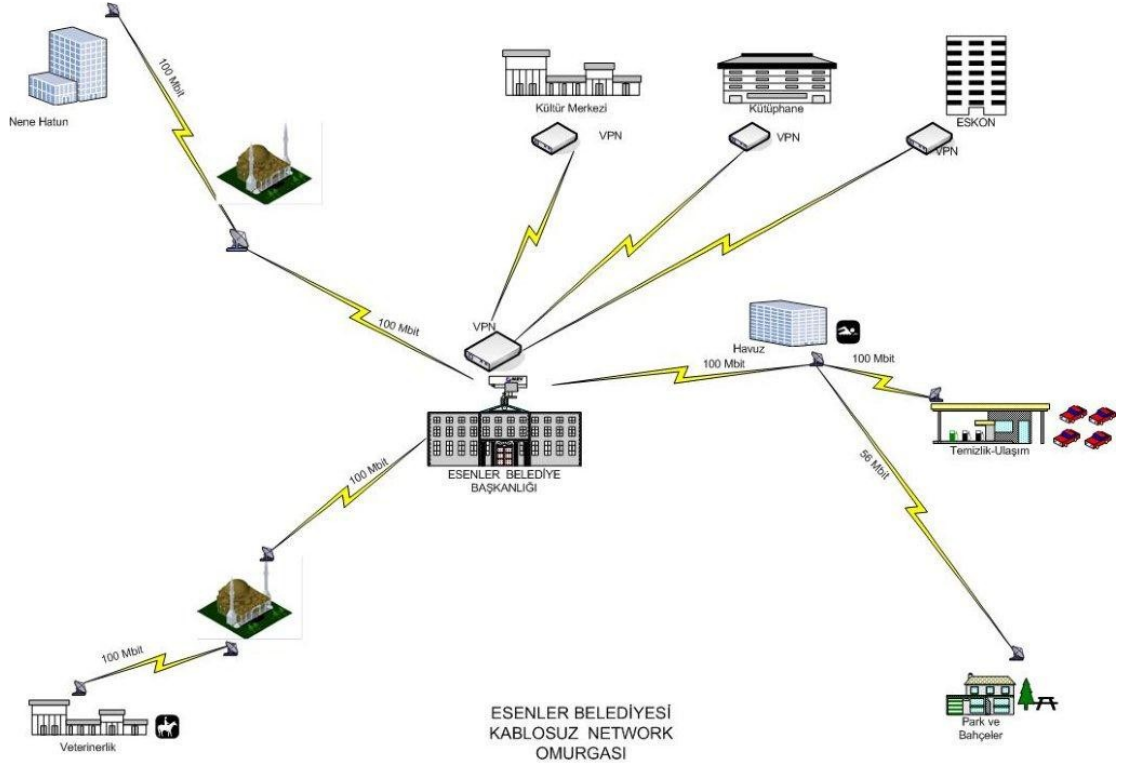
Nene Hatun

100 Mbit

Kültür Merkezi

VPN

Kütüphane

VPN

ESKON

VPN

100 Mbit

VPN

Havuz

100 Mbit

100 Mbit

Temizlik-Ulaşım

56 Mbit

ESENLER BELEDİYE BAŞKANLIĞI

100 Mbit

100 Mbit

Veterinerlik

ESENLER BELEDİYESİ KABLOSUZ NETWORK OMURGASI

Park ve Bahçeler